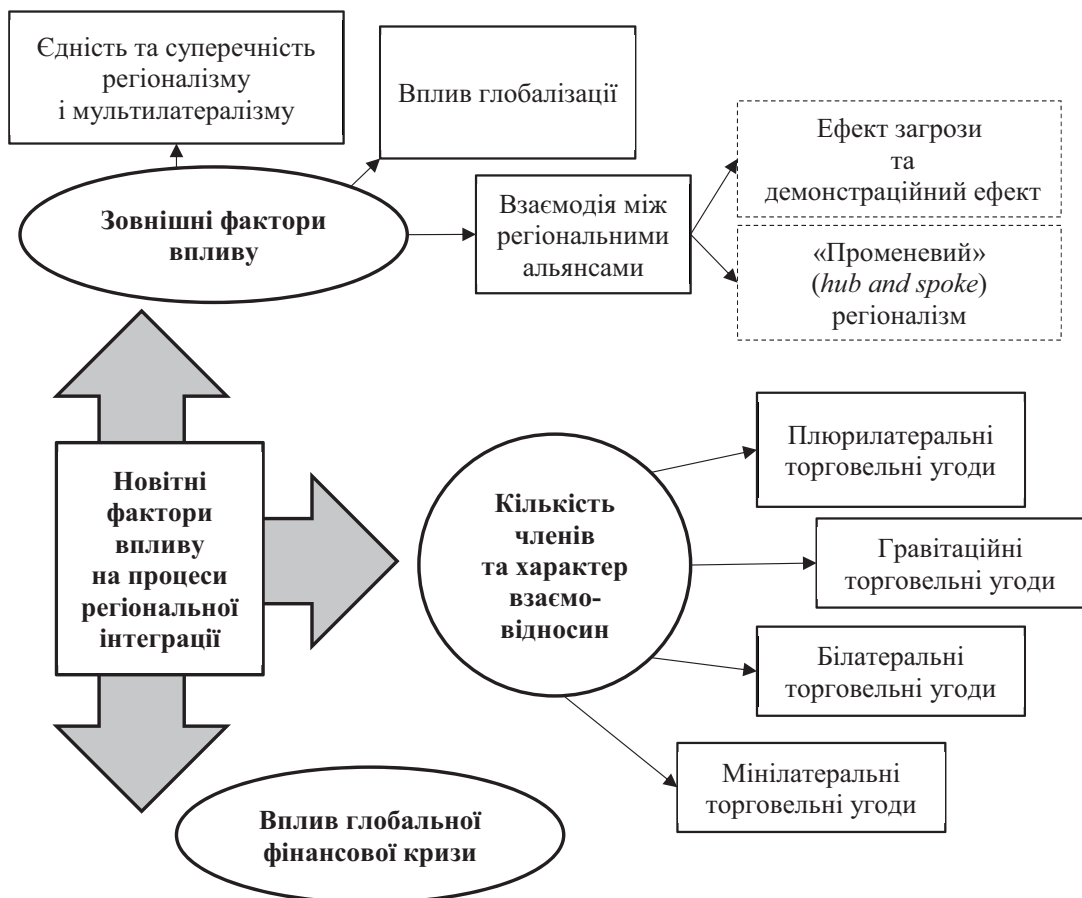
Єдність та суперечність регіоналізму і мультилатералізму

Вплив глобалізації

Ефект загрози та демонстраційний ефект

Зовнішні фактори впливу

Взаємодія між регіональними альянсами

«Променевий» (*hub and spoke*) регіоналізм

Новітні фактори впливу на процеси регіональної інтеграції

Кількість членів та характер взаємовідносин

Плюрилатеральні торговельні угоди

Гравітаційні торговельні угоди

Білатеральні торговельні угоди

Мінілатеральні торговельні угоди

Вплив глобальної фінансової кризи